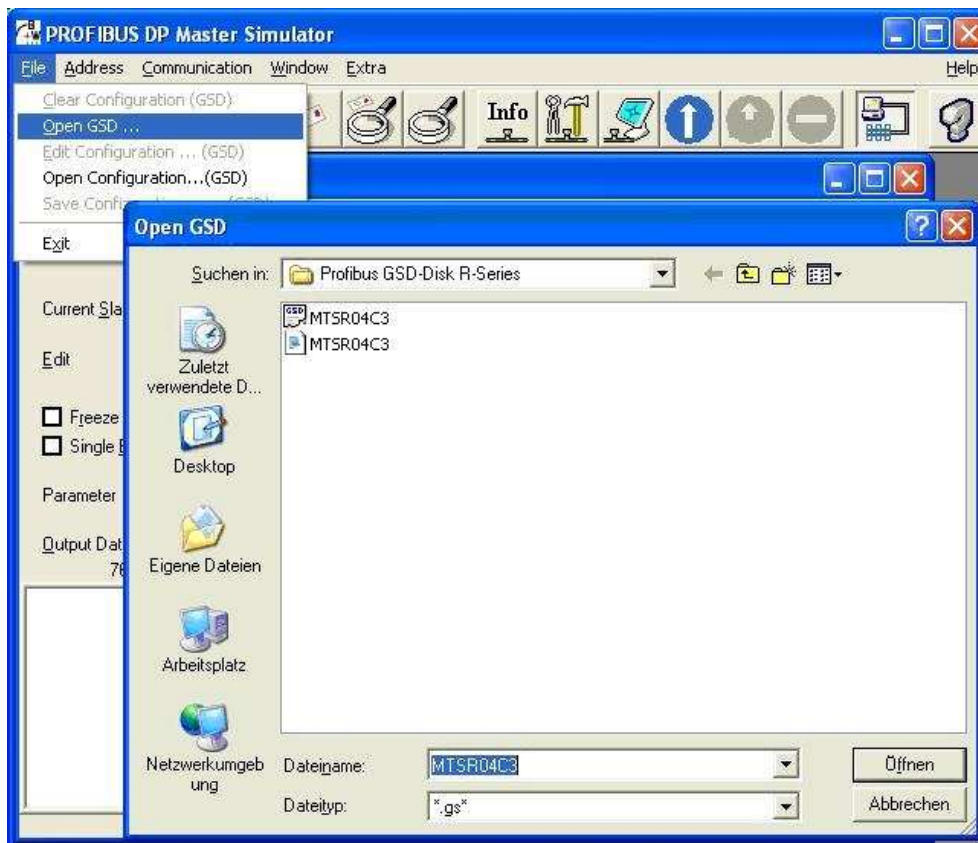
PROFIBUS DP Master Simulator

File Address Communication Window Extra Help

Clear Configuration (GSD)
Open GSD ...
Edit Configuration ... (GSD)
Open Configuration...(GSD)
Save Confi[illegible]
Exit

Info

Current Sla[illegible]
Edit
Freeze
Single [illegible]
Parameter
Output Dat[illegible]
78

Open GSD

Suchen in: Profibus GSD-Disk R-Series

Zuletzt verwendete D...
Desktop
Eigene Dateien
Arbeitsplatz
Netzwerkumgebung

GSD MTSR04C3
MTSR04C3

Dateiname: MTSR04C3
Dateityp: *.gs*

Öffnen
Abbrechen